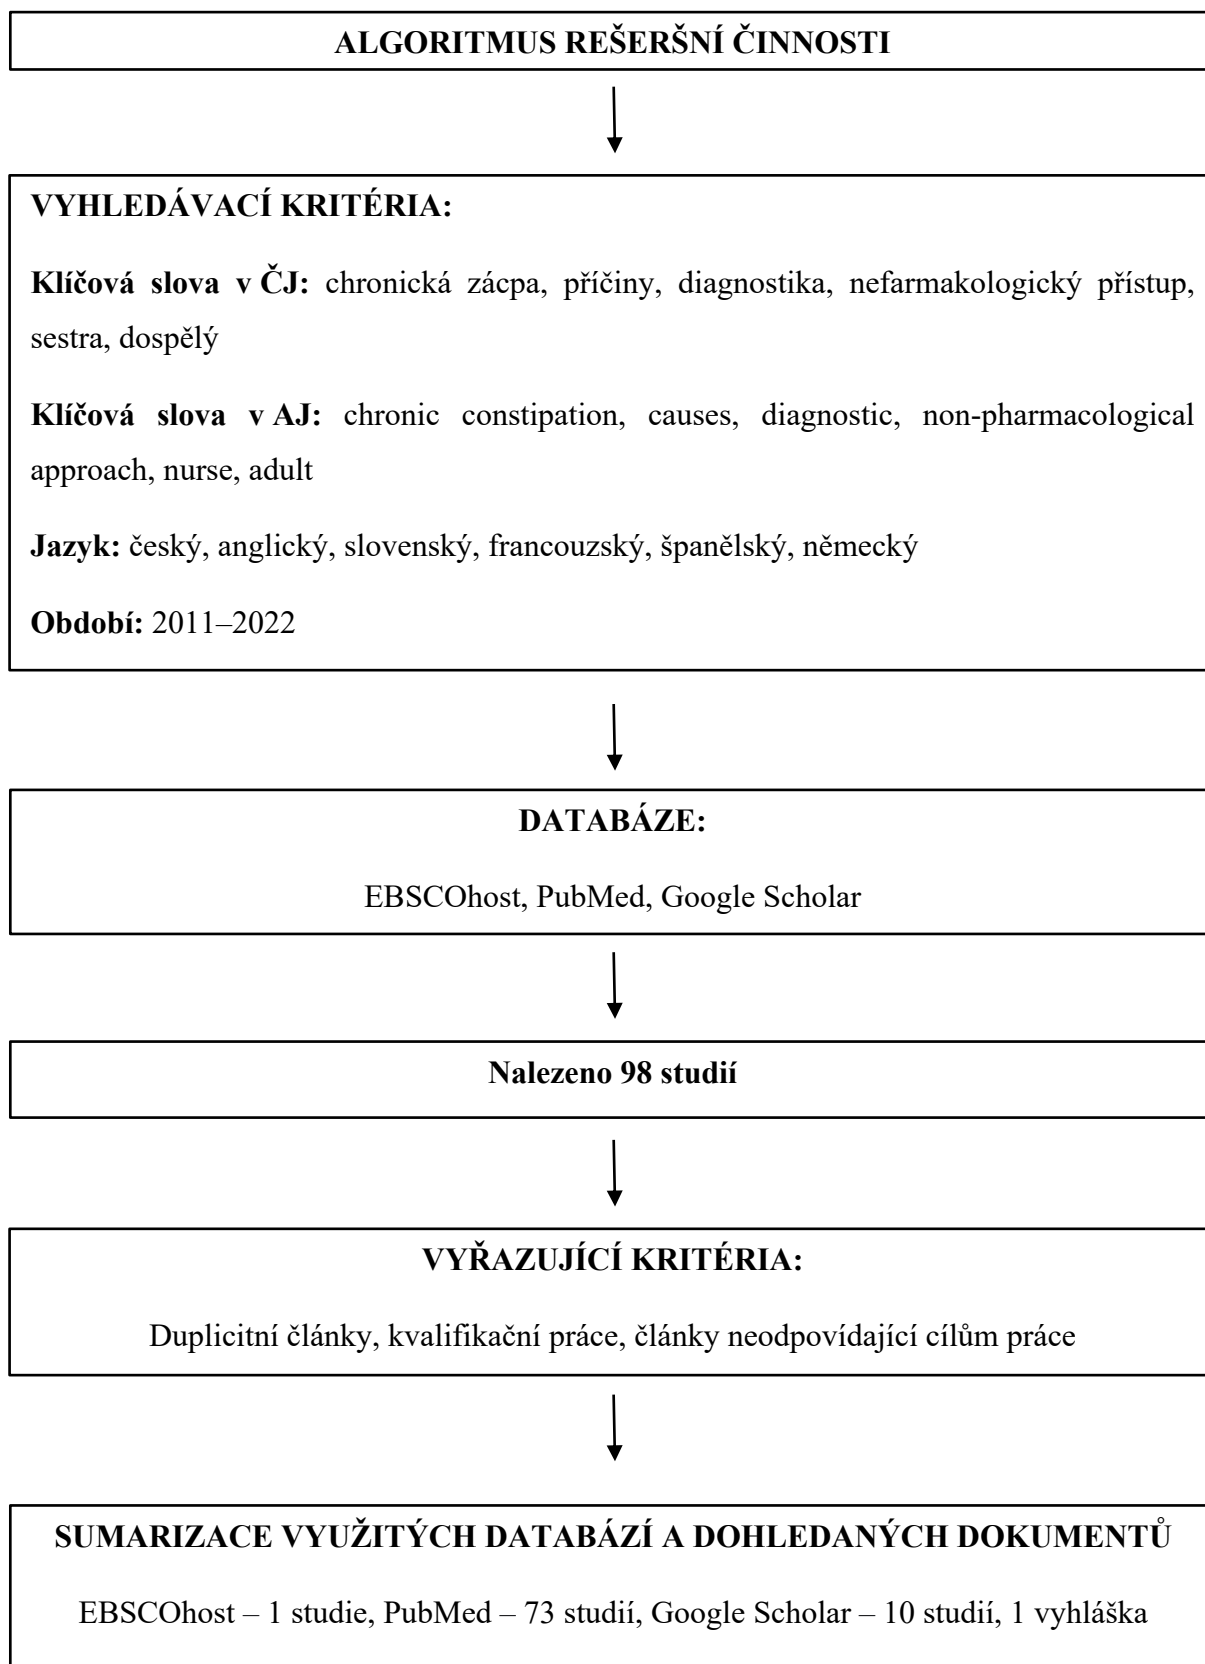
ALGORITMUS REŠERŠNÍ ČINNOSTI

VYHLEDÁVACÍ KRITÉRIA:

Klíčová slova v ČJ: chronická zácpa, příčiny, diagnostika, nefarmakologický přístup, sestra, dospělý

Klíčová slova v AJ: chronic constipation, causes, diagnostic, non-pharmacological approach, nurse, adult

Jazyk: český, anglický, slovenský, francouzský, španělský, německý

Období: 2011–2022

DATABÁZE:

EBSCOhost, PubMed, Google Scholar

Nalezeno 98 studií

VYŘAZUJÍCÍ KRITÉRIA:

Duplicitní články, kvalifikační práce, články neodpovídající cílům práce

SUMARIZACE VYUŽITÝCH DATABÁZÍ A DOHLEDANÝCH DOKUMENTŮ

EBSCOhost – 1 studie, PubMed – 73 studií, Google Scholar – 10 studií, 1 vyhláška